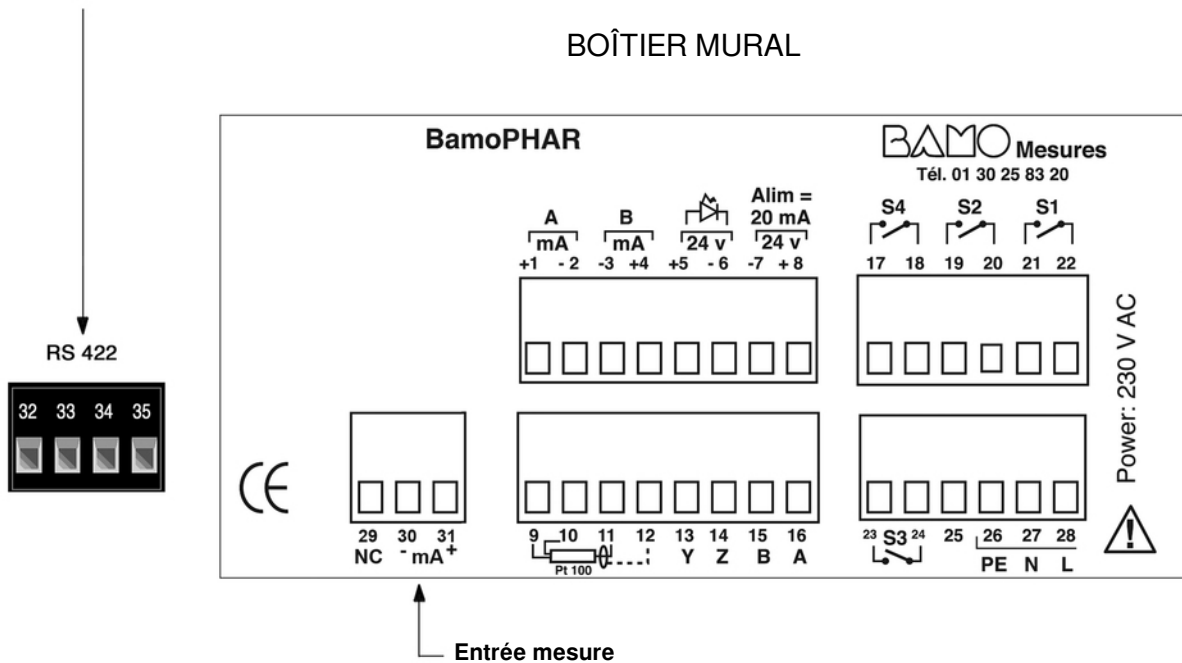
BOÎTIER MURAL

BamoPHAR

BAMO Mesures
Tél. 01 30 25 83 20

A
mA
+1 -2

B
mA
-3 +4

24 v
+5 -6

Alim =
20 mA
24 v
-7 +8

S4
17 18

S2
19 20

S1
21 22

Power: 230 V AC

RS 422

32 33 34 35

CE

29 30 31
NC - mA +

9 10 11 12
Pt 100

13 14 15 16
Y Z B A

23 S3 24 25 26 27 28
PE N L

Entrée mesure